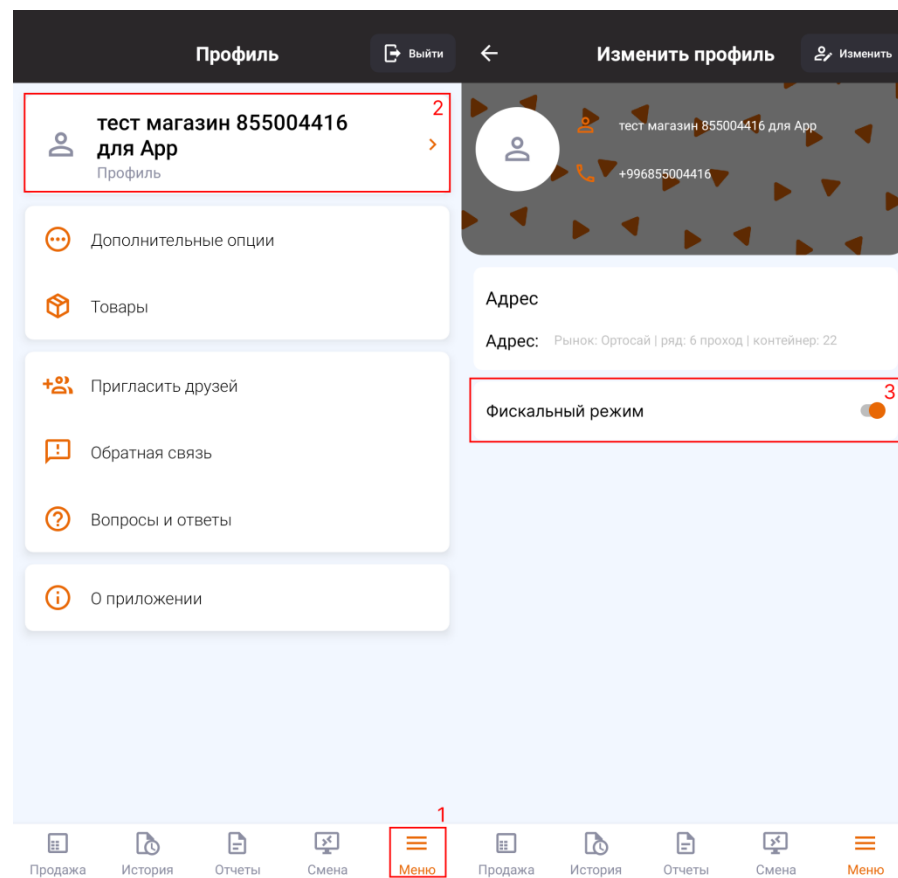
Профиль

Выйти

2

тест магазин 855004416 для App
Профиль

Дополнительные опции

Товары

Пригласить друзей

Обратная связь

Вопросы и ответы

О приложении

1

Продажа История Отчеты Смена Меню

Изменить профиль

Изменить

тест магазин 855004416 для App

+996855004416

Адрес

Адрес: Рынок: Ортосай | ряд: 6 проход | контейнер: 22

3

Фискальный режим

Продажа История Отчеты Смена Меню